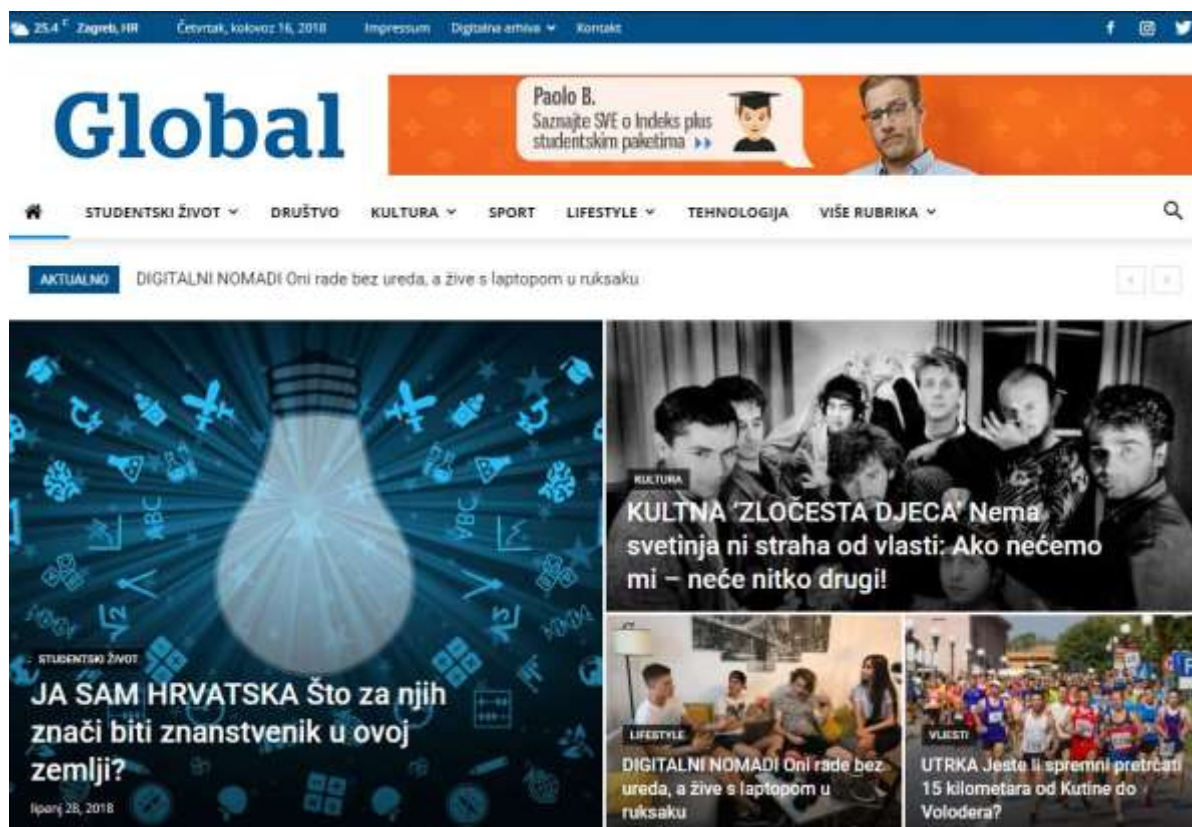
25.4 °C Zagreb, HR Četvrtak, kolovoz 16, 2018 Impressum Digitalna arhiva Kontakt

Global

Paolo B.
Saznajte SVE o Indeks plus studentskim paketima ▸▸

STUDENTSKI ŽIVOT DRUŠTVO KULTURA SPORT LIFESTYLE TEHNOLOGIJA VIŠE RUBRIKA

AKTUALNO DIGITALNI NOMADI Oni rade bez ureda, a žive s laptopom u ruksaku

STUDENTSKI ŽIVOT
JA SAM HRVATSKA Što za njih znači biti znanstvenik u ovoj zemlji?
lipanj 28, 2018

KULTURA
KULTNA 'ZLOČESTA DJECA' Nema svetinja ni straha od vlasti: Ako nećemo mi – neće nitko drugi!

LIFESTYLE
DIGITALNI NOMADI Oni rade bez ureda, a žive s laptopom u ruksaku

VIJESTI
UTRKA Jeste li spremni pretrčati 15 kilometara od Kutine do Volodera?